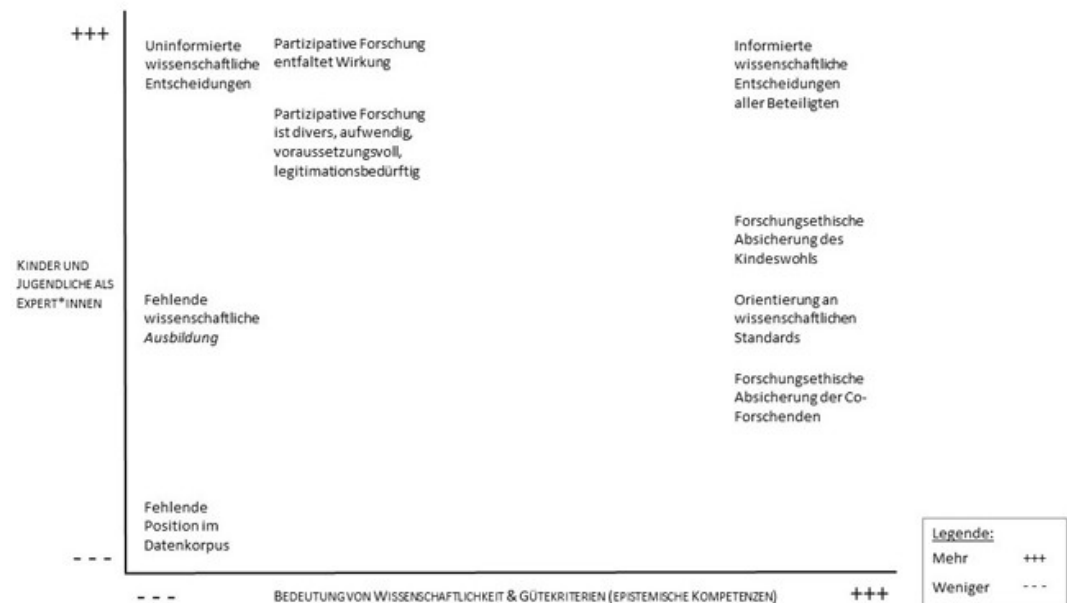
+++

Uninformierte wissenschaftliche Entscheidungen

Partizipative Forschung entfaltet Wirkung

Partizipative Forschung ist divers, aufwendig, voraussetzungsvoll, legitimationsbedürftig

Informierte wissenschaftliche Entscheidungen aller Beteiligten

Forschungsethische Absicherung des Kindeswohls

KINDER UND JUGENDLICHE ALS EXPERT*INNEN

Fehlende wissenschaftliche *Ausbildung*

Orientierung an wissenschaftlichen Standards

Forschungsethische Absicherung der Co-Forschenden

Fehlende Position im Datenkorpus

- - -

- - -

BEDEUTUNG VON WISSENSCHAFTLICHKEIT & GÜTEKRITERIEN (EPISTEMISCHE KOMPETENZEN)

+++

Legende:
Mehr +++
Weniger - - -